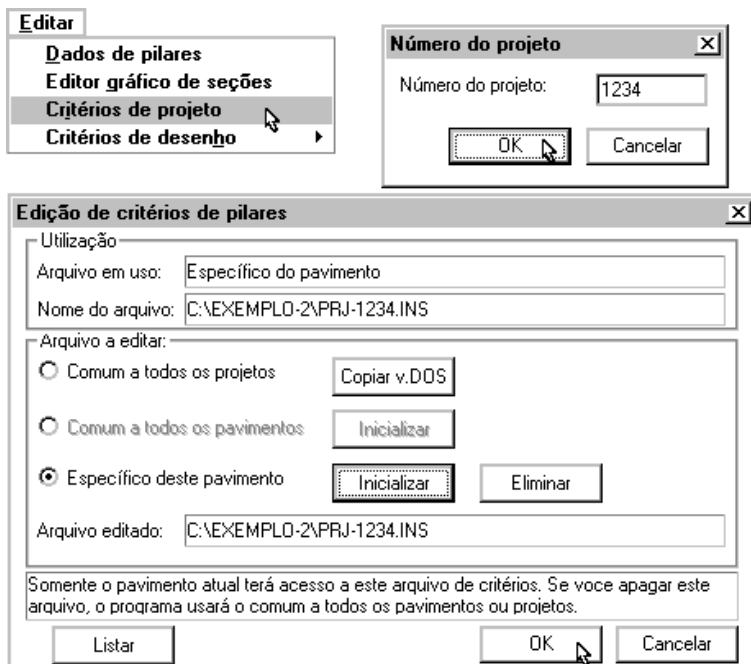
Editar
Dados de pilares
Editor gráfico de seções
Critérios de projeto
Critérios de desenho

Número do projeto
Número do projeto: 1234
OK
Cancelar

Edição de critérios de pilares
Utilização
Arquivo em uso: Específico do pavimento
Nome do arquivo: C:\EXEMPLO-2\PRJ-1234.INS

Arquivo a editar:
Comum a todos os projetos
Copiar v.DOS
Comum a todos os pavimentos
Inicializar
Específico deste pavimento
Inicializar
Eliminar
Arquivo editado: C:\EXEMPLO-2\PRJ-1234.INS

Somente o pavimento atual terá acesso a este arquivo de critérios. Se voce apagar este arquivo, o programa usará o comum a todos os pavimentos ou projetos.

Listar
OK
Cancelar